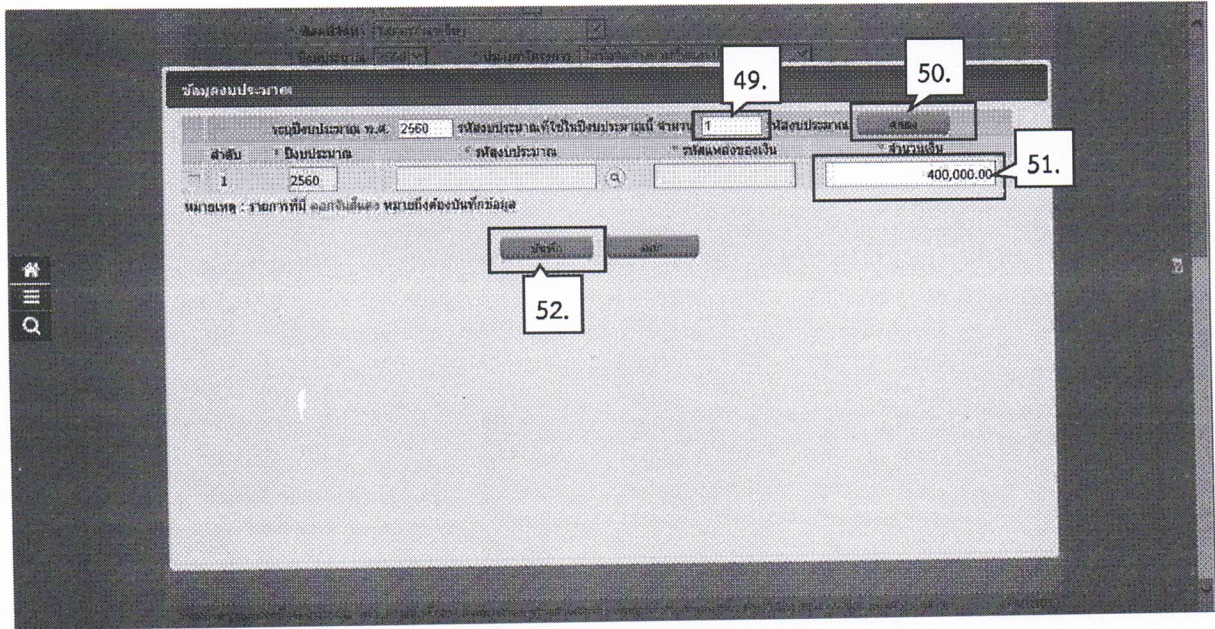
* วิธีการจัดหา : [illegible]
วิธีงบประมาณ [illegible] * ประเภทโครงการ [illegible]

49.

50.

ข้อมูลงบประมาณ

ระบุปีงบประมาณ พ.ศ. 2560 รหัสงบประมาณที่ใช้ในปีงบประมาณนี้ จำนวน 1 รหัสงบประมาณ ตกลง

| ลำดับ | * ปีงบประมาณ | * รหัสงบประมาณ | * รหัสแหล่งของเงิน | * จำนวนเงิน |
|---|---|---|---|---|
| 1 | 2560 | | | 400,000.00 |

51.

หมายเหตุ : รายการที่มี ดอกจันสีแดง หมายถึงต้องบันทึกข้อมูล

บันทึก ออก

52.